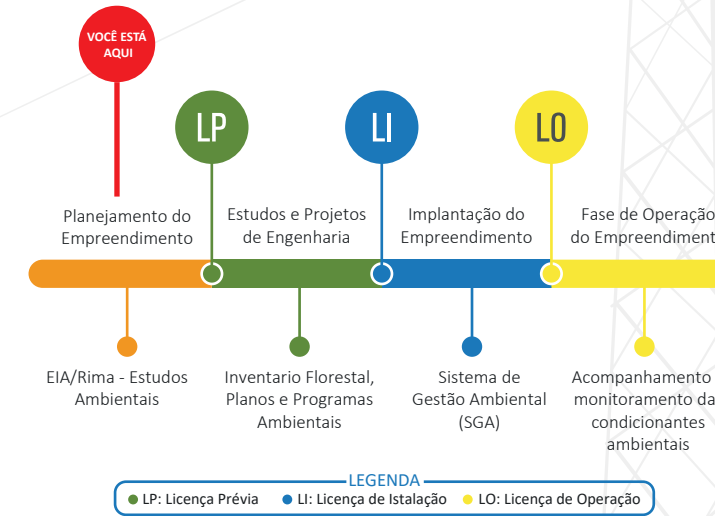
VOCÊ ESTÁ AQUI

LP

LI

LO

Planejamento do Empreendimento

Estudos e Projetos de Engenharia

Implantação do Empreendimento

Fase de Operaçã do Empreendiment

EIA/Rima - Estudos Ambientais

Inventario Florestal, Planos e Programas Ambientais

Sistema de Gestão Ambiental (SGA)

Acompanhamento monitoramento da condicionantes ambientais

LEGENDA

LP: Licença Prévia

LI: Licença de Istalação

LO: Licença de Operação